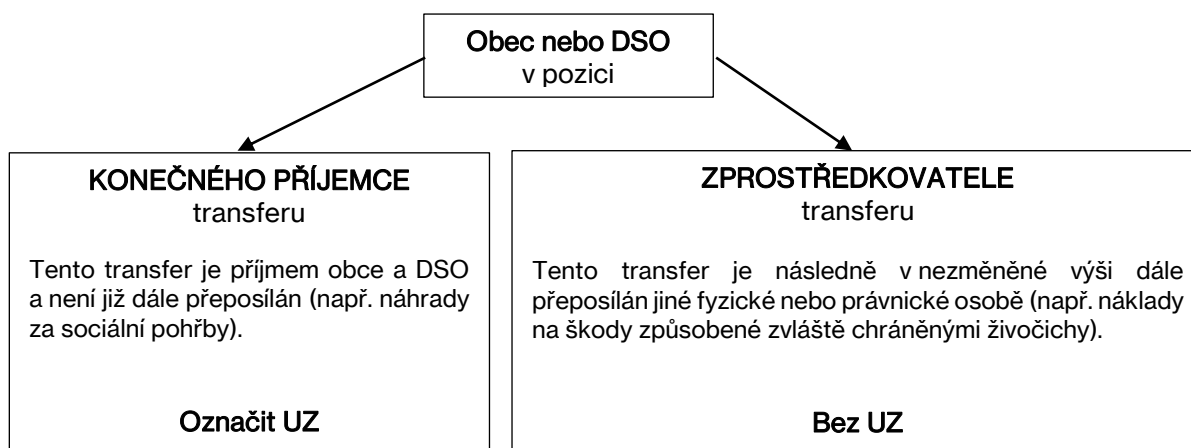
Obec nebo DSO
v pozici

KONEČNÉHO PŘÍJEMCE
transferu

Tento transfer je příjmem obce a DSO a není již dále přeposílán (např. náhrady za sociální pohřby).

Označit UZ

ZPROSTŘEDKOVATELE
transferu

Tento transfer je následně v nezměněné výši dále přeposílán jiné fyzické nebo právnické osobě (např. náklady na škody způsobené zvláště chráněnými živočichy).

Bez UZ